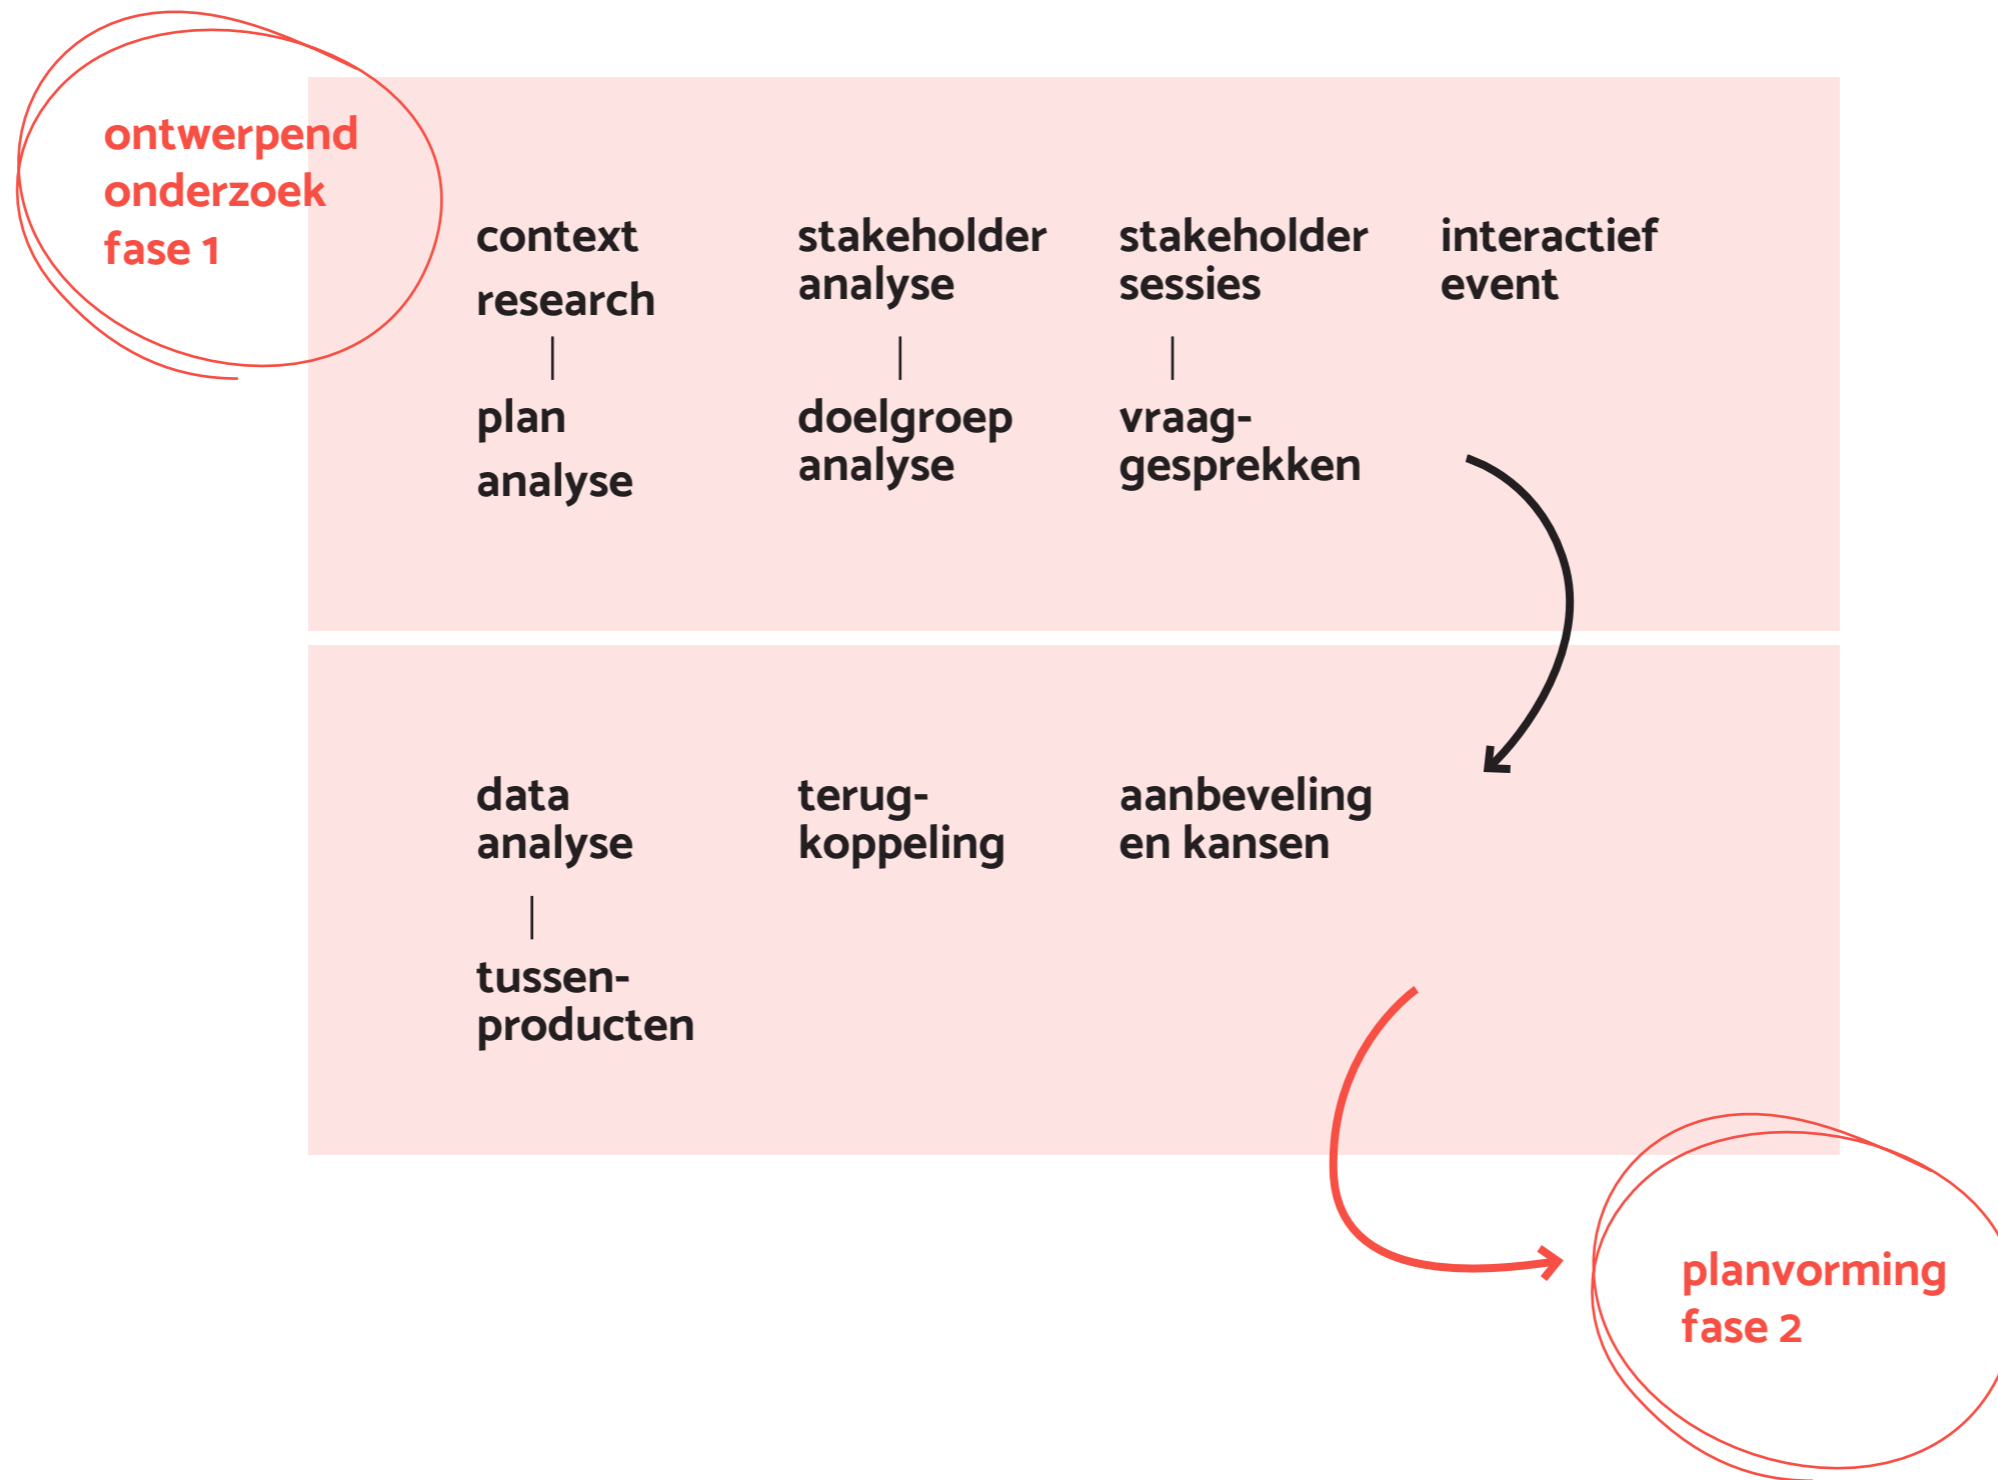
ontwerpend onderzoek fase 1

context research

plan analyse

stakeholder analyse

doelgroep analyse

stakeholder sessies

vraaggesprekken

interactief event

data analyse

tussenproducten

terugkoppeling

aanbeveling en kansen

planvorming fase 2